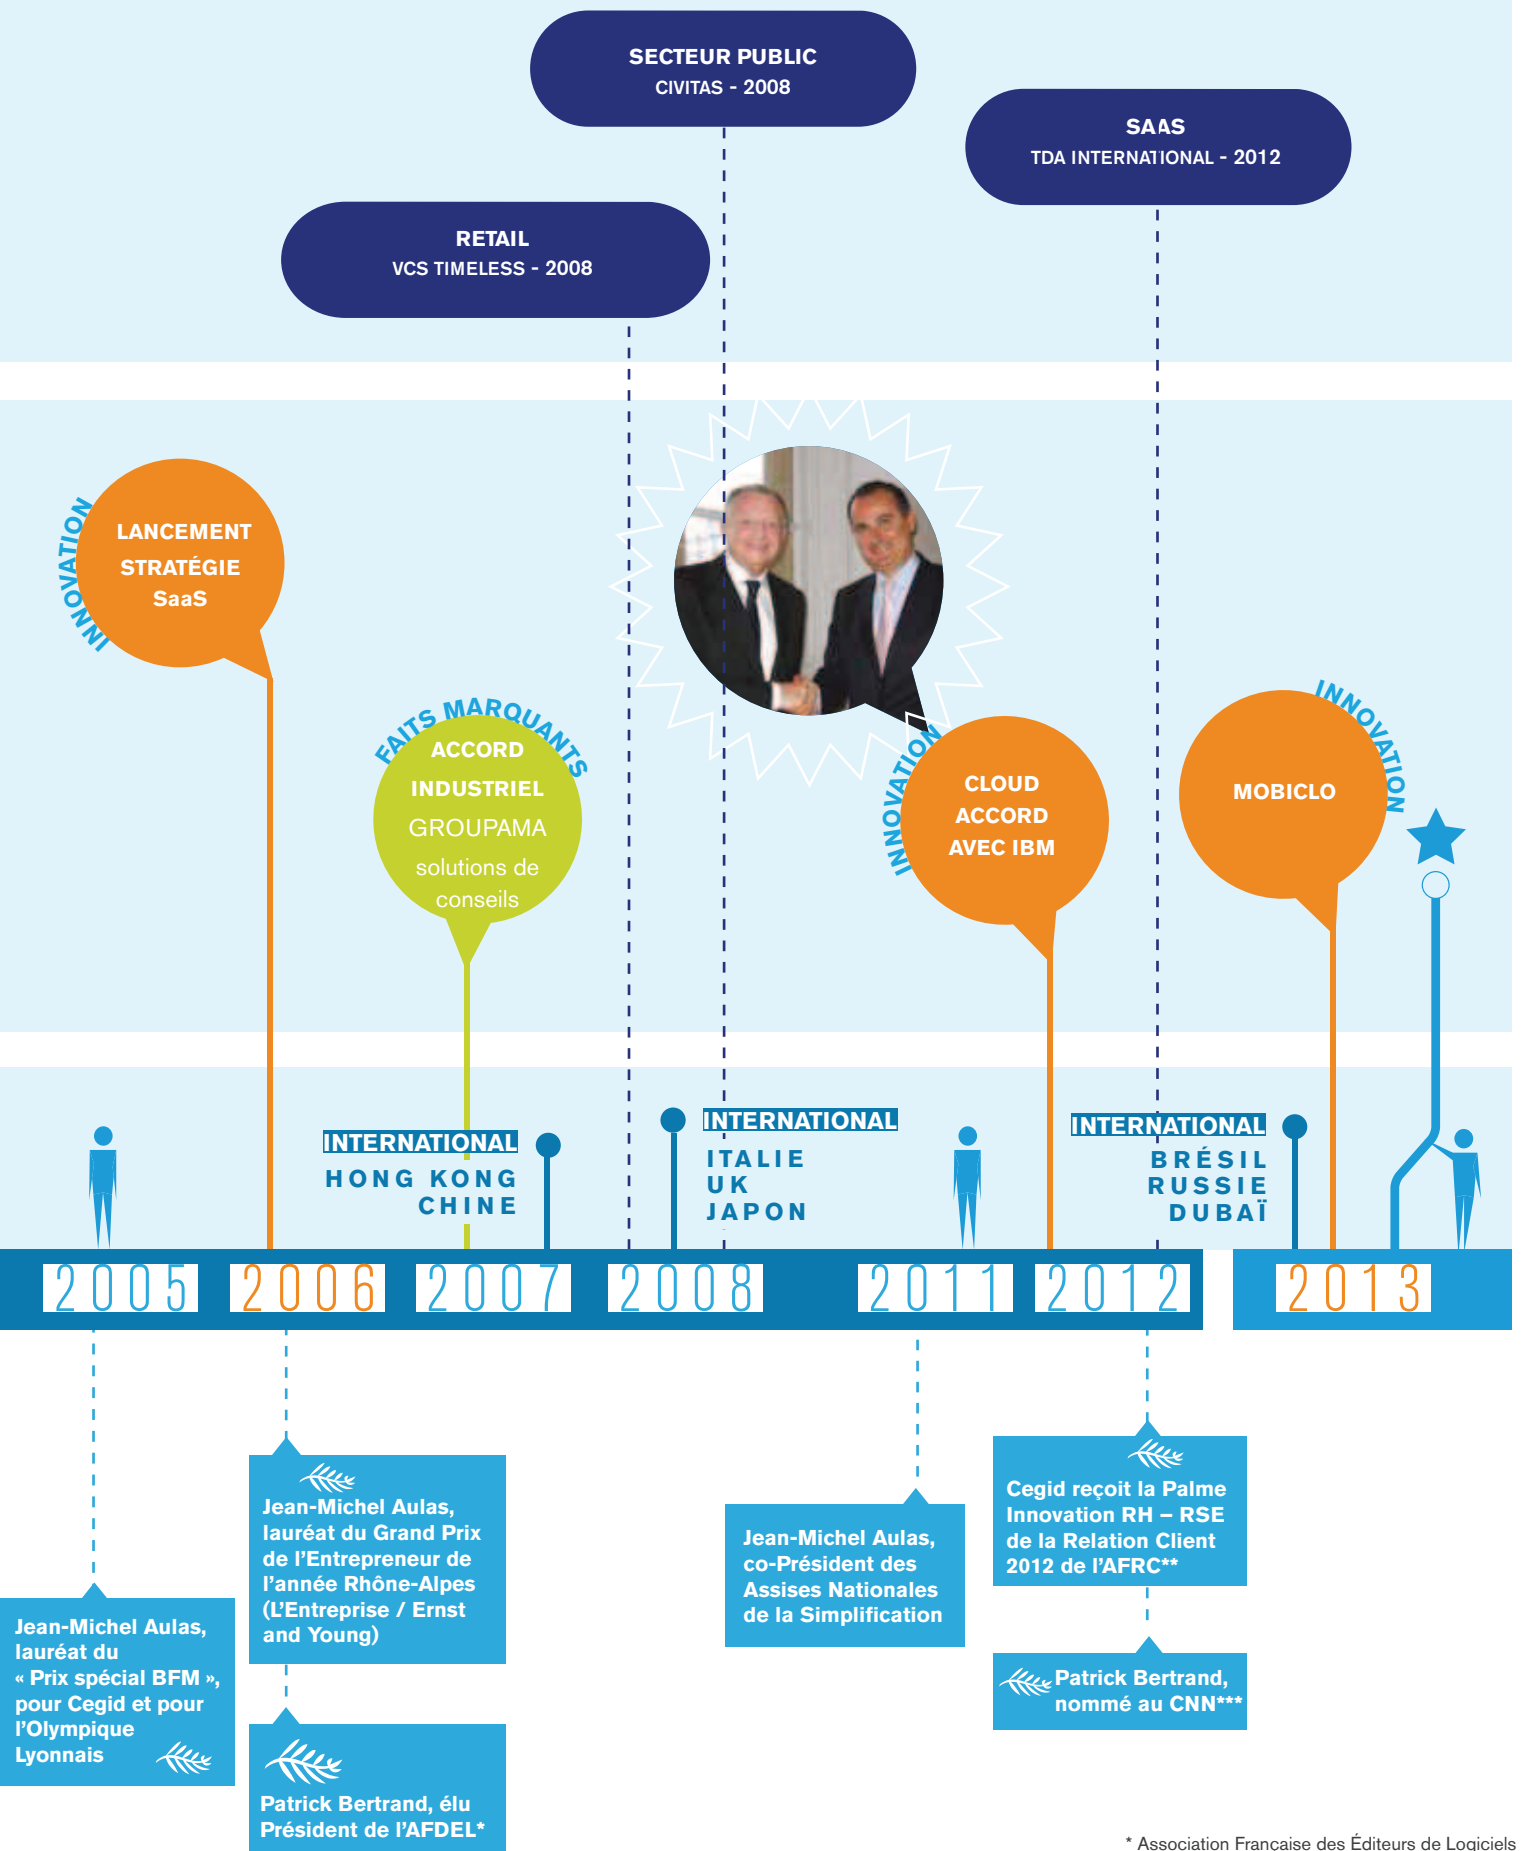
SECTEUR PUBLIC
CIVITAS - 2008

SAAS
TDA INTERNATIONAL - 2012

RETAIL
VCS TIMELESS - 2008

INNOVATION
LANCEMENT STRATÉGIE SaaS

FAITS MARQUANTS
ACCORD INDUSTRIEL GROUPAMA solutions de conseils

INNOVATION
CLOUD ACCORD AVEC IBM

INNOVATION
MOBICLO

INTERNATIONAL
HONG KONG
CHINE

INTERNATIONAL
ITALIE
UK
JAPON

INTERNATIONAL
BRÉSIL
RUSSIE
DUBAÏ

2005 2006 2007 2008 2011 2012 2013

Jean-Michel Aulas, lauréat du « Prix spécial BFM », pour Cegid et pour l'Olympique Lyonnais

Jean-Michel Aulas, lauréat du Grand Prix de l'Entrepreneur de l'année Rhône-Alpes (L'Entreprise / Ernst and Young)

Patrick Bertrand, élu Président de l'AFDEL*

Jean-Michel Aulas, co-Président des Assises Nationales de la Simplification

Cegid reçoit la Palme Innovation RH – RSE de la Relation Client 2012 de l'AFRC**

Patrick Bertrand, nommé au CNN***

* Association Francaise des Éditeurs de Logiciels